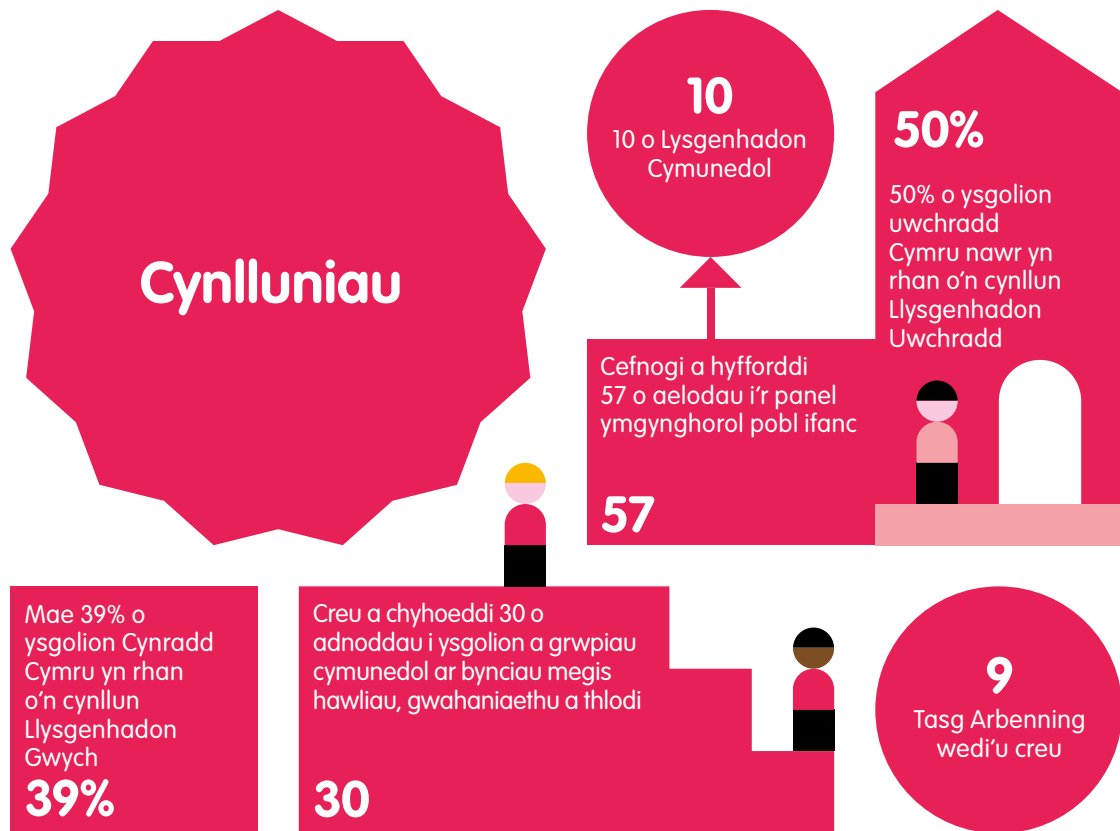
Cynlluniau

10
10 o Lysgenhadon Cymunedol

50%
50% o ysgolion uwchradd Cymru nawr yn rhan o'n cynllun Llysgenhadon Uwchradd

Cefnogi a hyfforddi 57 o aelodau i'r panel ymgynghorol pobl ifanc
57

Mae 39% o ysgolion Cynradd Cymru yn rhan o'n cynllun Llysgenhadon Gwych
39%

Creu a chyhoeddi 30 o adnoddau i ysgolion a grwpiau cymunedol ar bynciau megis hawliau, gwahaniaethu a thlodi
30

9
Tasg Arbenning wedi'u creu